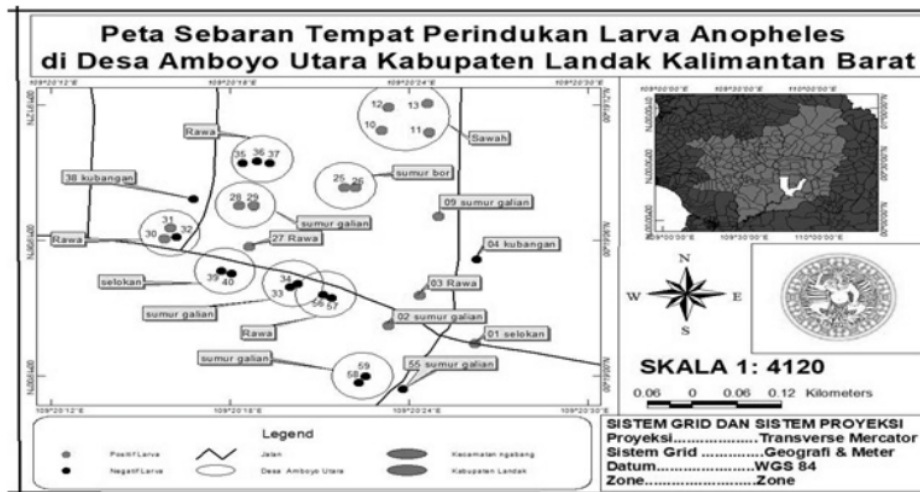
Peta Sebaran Tempat Perindukan Larva Anopheles
di Desa Amboyo Utara Kabupaten Landak Kalimantan Barat

109°20'12"E 109°20'18"E 109°20'24"E 109°20'30"E

12 13 10 11 Sawah
Rawa
35 36 37
25 26 sumur bor
38 kubangan
28 29
sumur galian
09 sumur galian
31 30 32
Rawa
27 Rawa
04 kubangan
selokan
39 40
34 33 56 57
03 Rawa
sumur galian
Rawa
02 sumur galian
01 selokan
sumur galian
59 58
55 sumur galian

109°20'12"E 109°20'18"E 109°20'24"E 109°20'30"E

109°00'00"E 109°30'00"E 110°00'00"E

N W E S

SKALA 1: 4120
0.06 0 0.06 0.12 Kilometers

Legend
Positif Larva
Negatif Larva
Jalan
Desa Amboyo Utara
Kecamatan ngabang
Kabupaten Landak

SISTEM GRID DAN SISTEM PROYEKSI
Proyeksi....................Transverse Mercator
Sistem Grid ..............Geografi & Meter
Datum.......................WGS 84
Zone.........................Zone